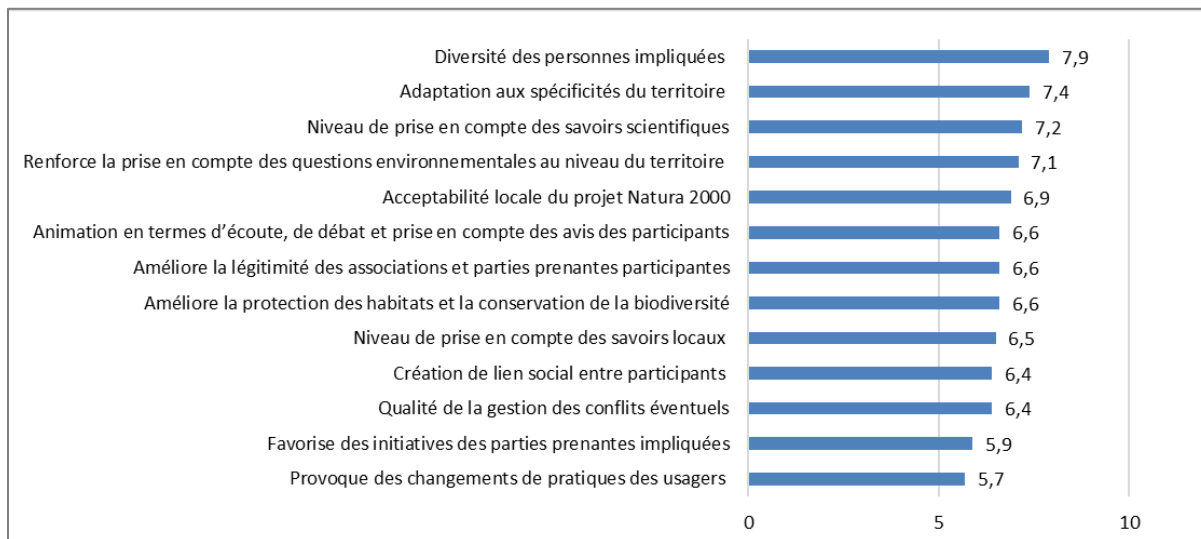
| | |
|---|---|
| Diversité des personnes impliquées | 7,9 |
| Adaptation aux spécificités du territoire | 7,4 |
| Niveau de prise en compte des savoirs scientifiques | 7,2 |
| Renforce la prise en compte des questions environnementales au niveau du territoire | 7,1 |
| Acceptabilité locale du projet Natura 2000 | 6,9 |
| Animation en termes d'écoute, de débat et prise en compte des avis des participants | 6,6 |
| Améliore la légitimité des associations et parties prenantes participantes | 6,6 |
| Améliore la protection des habitats et la conservation de la biodiversité | 6,6 |
| Niveau de prise en compte des savoirs locaux | 6,5 |
| Création de lien social entre participants | 6,4 |
| Qualité de la gestion des conflits éventuels | 6,4 |
| Favorise des initiatives des parties prenantes impliquées | 5,9 |
| Provoque des changements de pratiques des usagers | 5,7 |

0 5 10